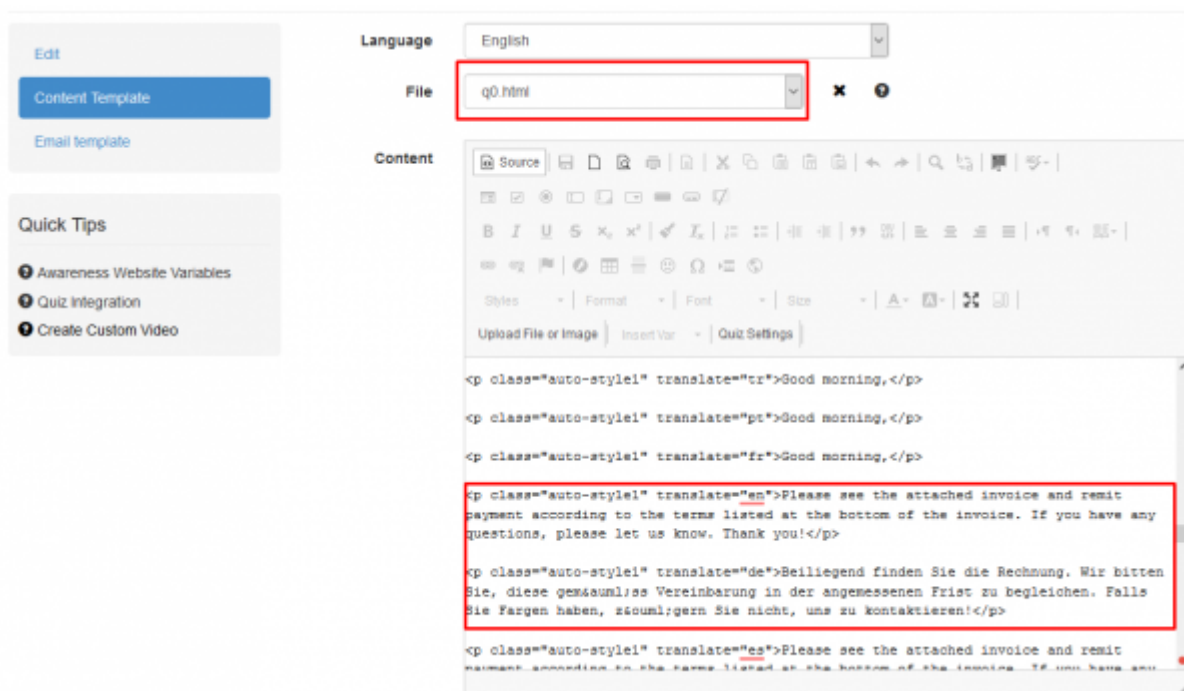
Edit

Content Template

Email template

Quick Tips

Awareness Website Variables

Quiz Integration

Create Custom Video

Language English

File q0.html

Content

Source

Styles Format Font Size

Upload File or Image Insert Var Quiz Settings

<p class="auto-style1" translate="tr">Good morning,</p>

<p class="auto-style1" translate="pt">Good morning,</p>

<p class="auto-style1" translate="fr">Good morning,</p>

<p class="auto-style1" translate="en">Please see the attached invoice and remit payment according to the terms listed at the bottom of the invoice. If you have any questions, please let us know. Thank you!</p>

<p class="auto-style1" translate="de">Beiliegend finden Sie die Rechnung. Wir bitten Sie, diese gem&auml;ss Vereinbarung in der angemessenen Frist zu begleichen. Falls Sie Fargen haben, z&ouml;gern Sie nicht, uns zu kontaktieren!</p>

<p class="auto-style1" translate="es">Please see the attached invoice and remit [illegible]